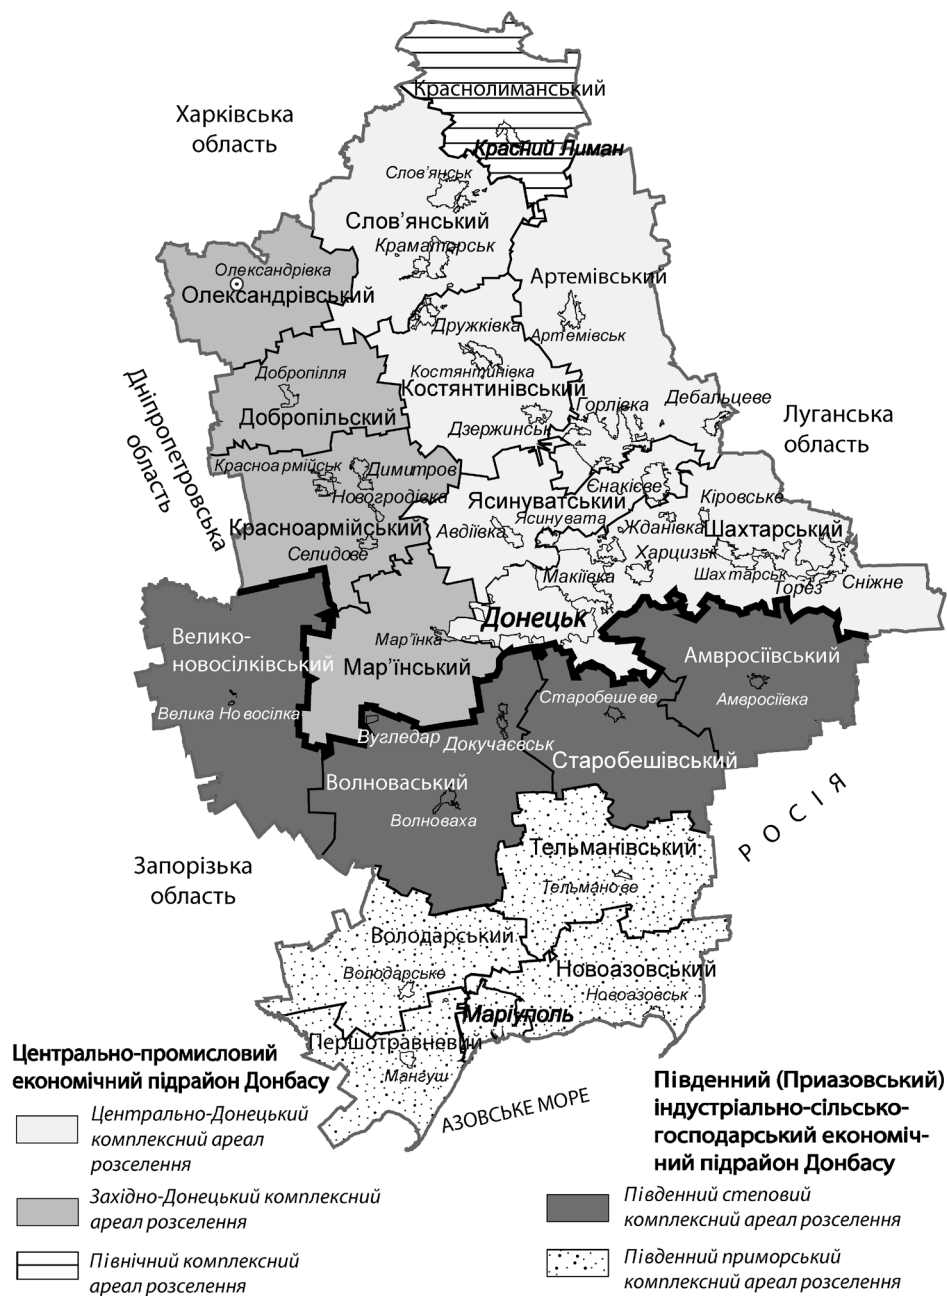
Харківська область

Краснолиманський
Красний Лиман
Слов'янськ
Слов'янський
Краматорськ
Артемівський
Олександрівка
Олександрівський
Дружківка
Артемівськ
Добропілля
Костянтинівка
Костянтинівський
Горлівка
Дебальцеве
Луганська область
Дніпропетровська область
Добропільський
Дзержинськ
Красноармійськ
Димитров
Новогродівка
Єнакієве
Кіровське
Ясинуватський
Красноармійський
Авдіївка
Ясинувата
Жданівка
Шахтарський
Селидове
Харцизьк
Макіївка
Шахтарськ
Торез
Сніжне
Велико-новосілківський
Мар'їнка
Донецьк
Амвросіївський
Мар'їнський
Старобешеве
Амвросіївка
Велика Новосілка
Вугледар
Докучаєвськ
Старобешівський
Волноваський
Волноваха
РОСІЯ
Тельманівський
Запорізька область
Тельманове
Володарський
Новоазовський
Володарське
Новоазовськ
Маріуполь
Першотравневий
Мангуш
АЗОВСЬКЕ МОРЕ

Центрально-промисловий економічний підрайон Донбасу

Центрально-Донецький комплексний ареал розселення

Західно-Донецький комплексний ареал розселення

Північний комплексний ареал розселення

Південний (Приазовський) індустріально-сільськогосподарський економічний підрайон Донбасу

Південний степовий комплексний ареал розселення

Південний приморський комплексний ареал розселення